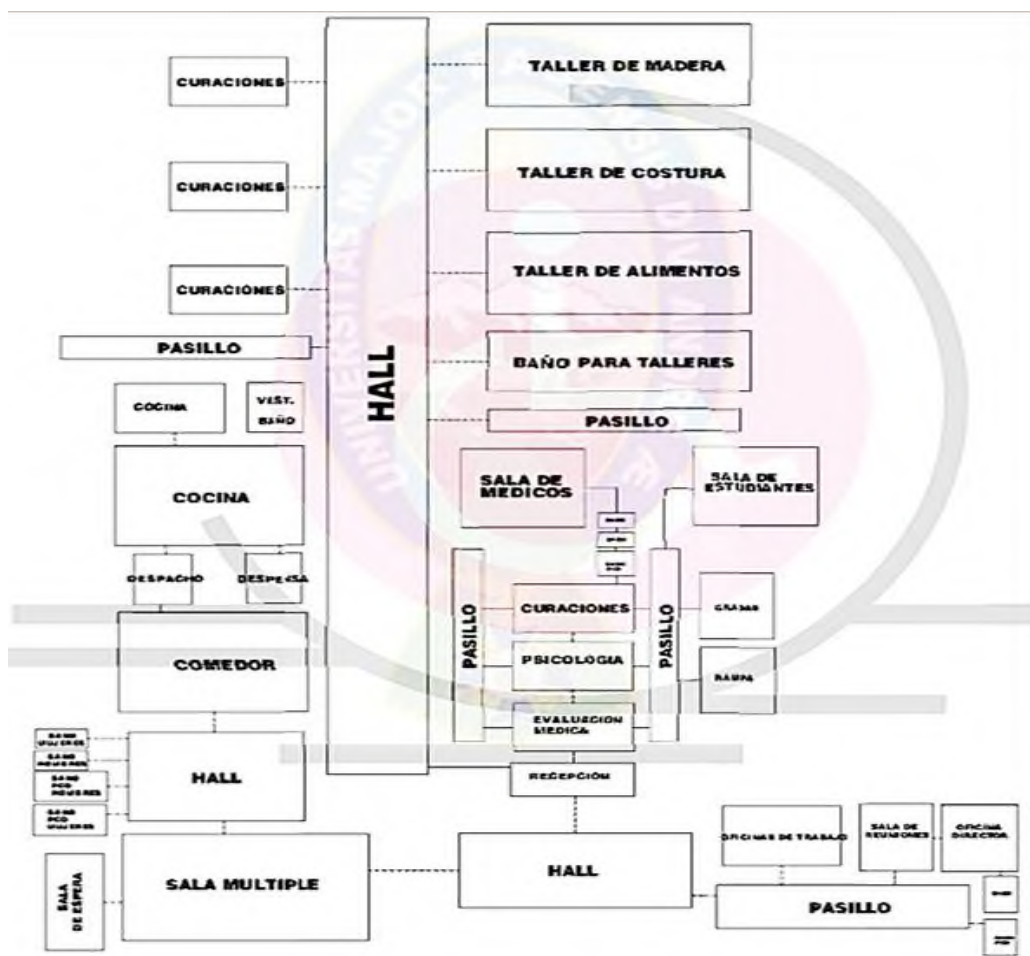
CURACIONES

CURACIONES

CURACIONES

PASILLO

COCINA

VEST. BAÑO

COCINA

DESPACHO

DESPENSA

COMEDOR

BAÑO MUJERES

BAÑO HOMBRES

BAÑO PCD HOMBRES

BAÑO PCD MUJERES

HALL

SALA DE ESPERA

SALA MULTIPLE

HALL

TALLER DE MADERA

TALLER DE COSTURA

TALLER DE ALIMENTOS

BAÑO PARA TALLERES

PASILLO

SALA DE MEDICOS

SALA DE ESTUDIANTES

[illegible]

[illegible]

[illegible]

PASILLO

CURACIONES

PASILLO

GRADAS

PSICOLOGIA

RAMPA

EVALUACION MEDICA

RECEPCION

HALL

OFICINAS DE TRABAJO

SALA DE REUNIONES

OFICINA DIRECTOR

PASILLO

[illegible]

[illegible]